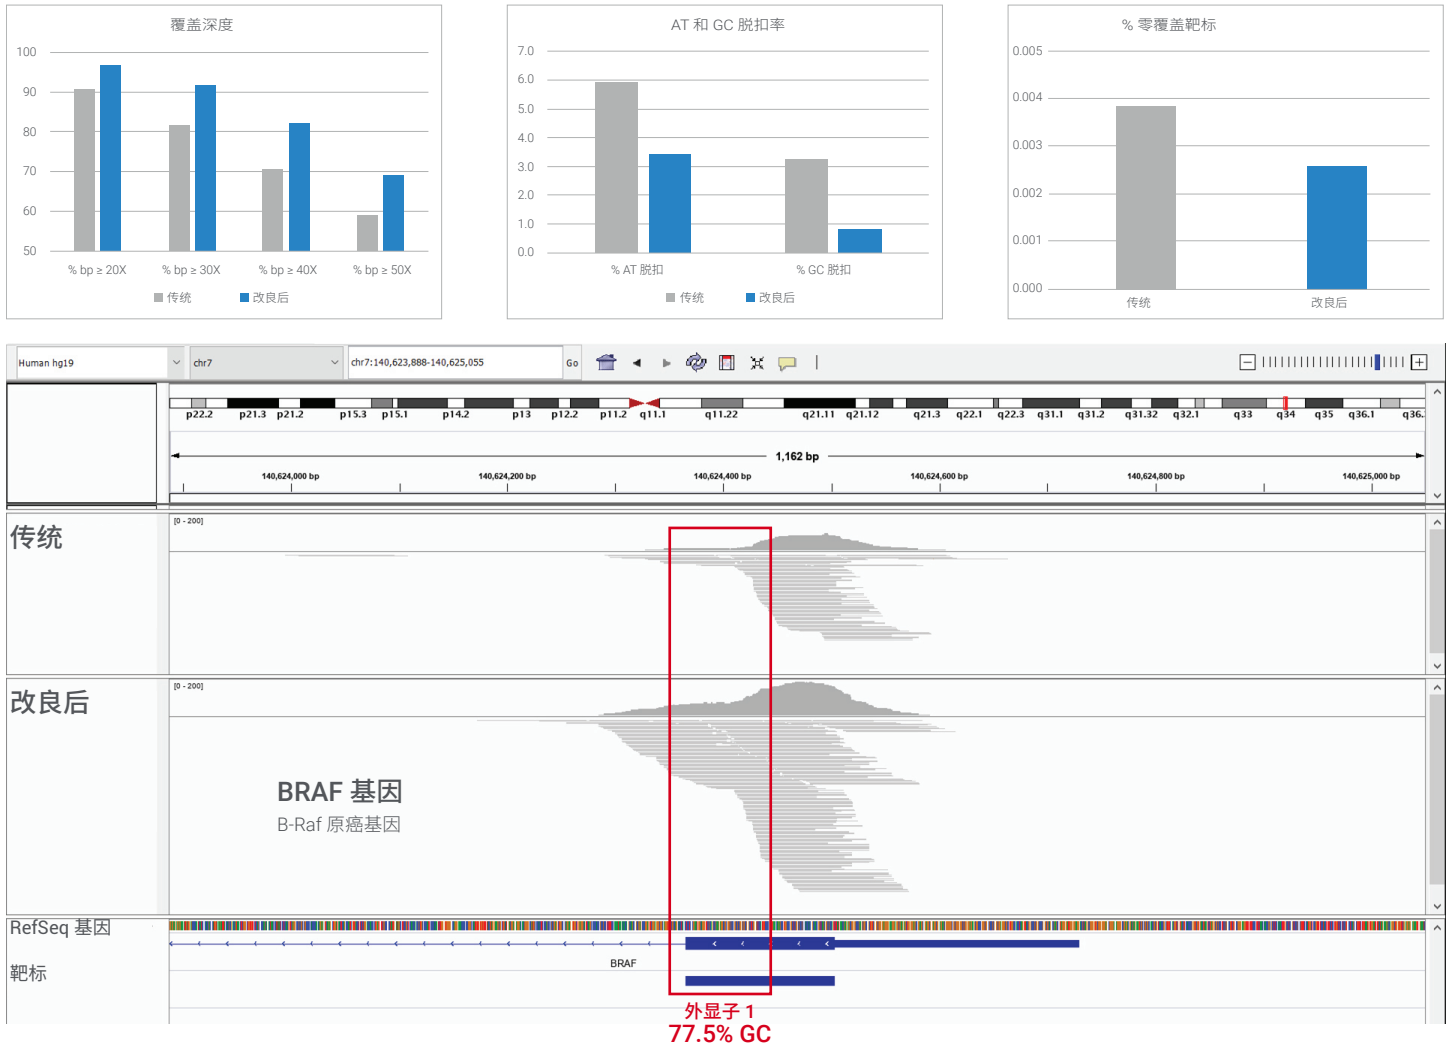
覆盖深度

100
90
80
70
60
50

% bp ≥ 20X
% bp ≥ 30X
% bp ≥ 40X
% bp ≥ 50X

传统 改良后

AT 和 GC 脱扣率

7.0
6.0
5.0
4.0
3.0
2.0
1.0
0.0

% AT 脱扣
% GC 脱扣

传统 改良后

% 零覆盖靶标

0.005
0.004
0.003
0.002
0.001
0.000

传统
改良后

Human hg19
chr7
chr7:140,623,888-140,625,055
Go

p22.2 p21.3 p21.2 p15.3 p15.1 p14.2 p13 p12.2 p11.2 q11.1 q11.22 q21.11 q21.12 q21.3 q22.1 q22.3 q31.1 q31.2 q31.32 q32.1 q33 q34 q35 q36.1 q36.

1,162 bp

140,624,000 bp
140,624,200 bp
140,624,400 bp
140,624,600 bp
140,624,800 bp
140,625,000 bp

传统
[0 - 200]

改良后
[0 - 200]

BRAF 基因
B-Raf 原癌基因

RefSeq 基因
靶标
BRAF

外显子 1
77.5% GC